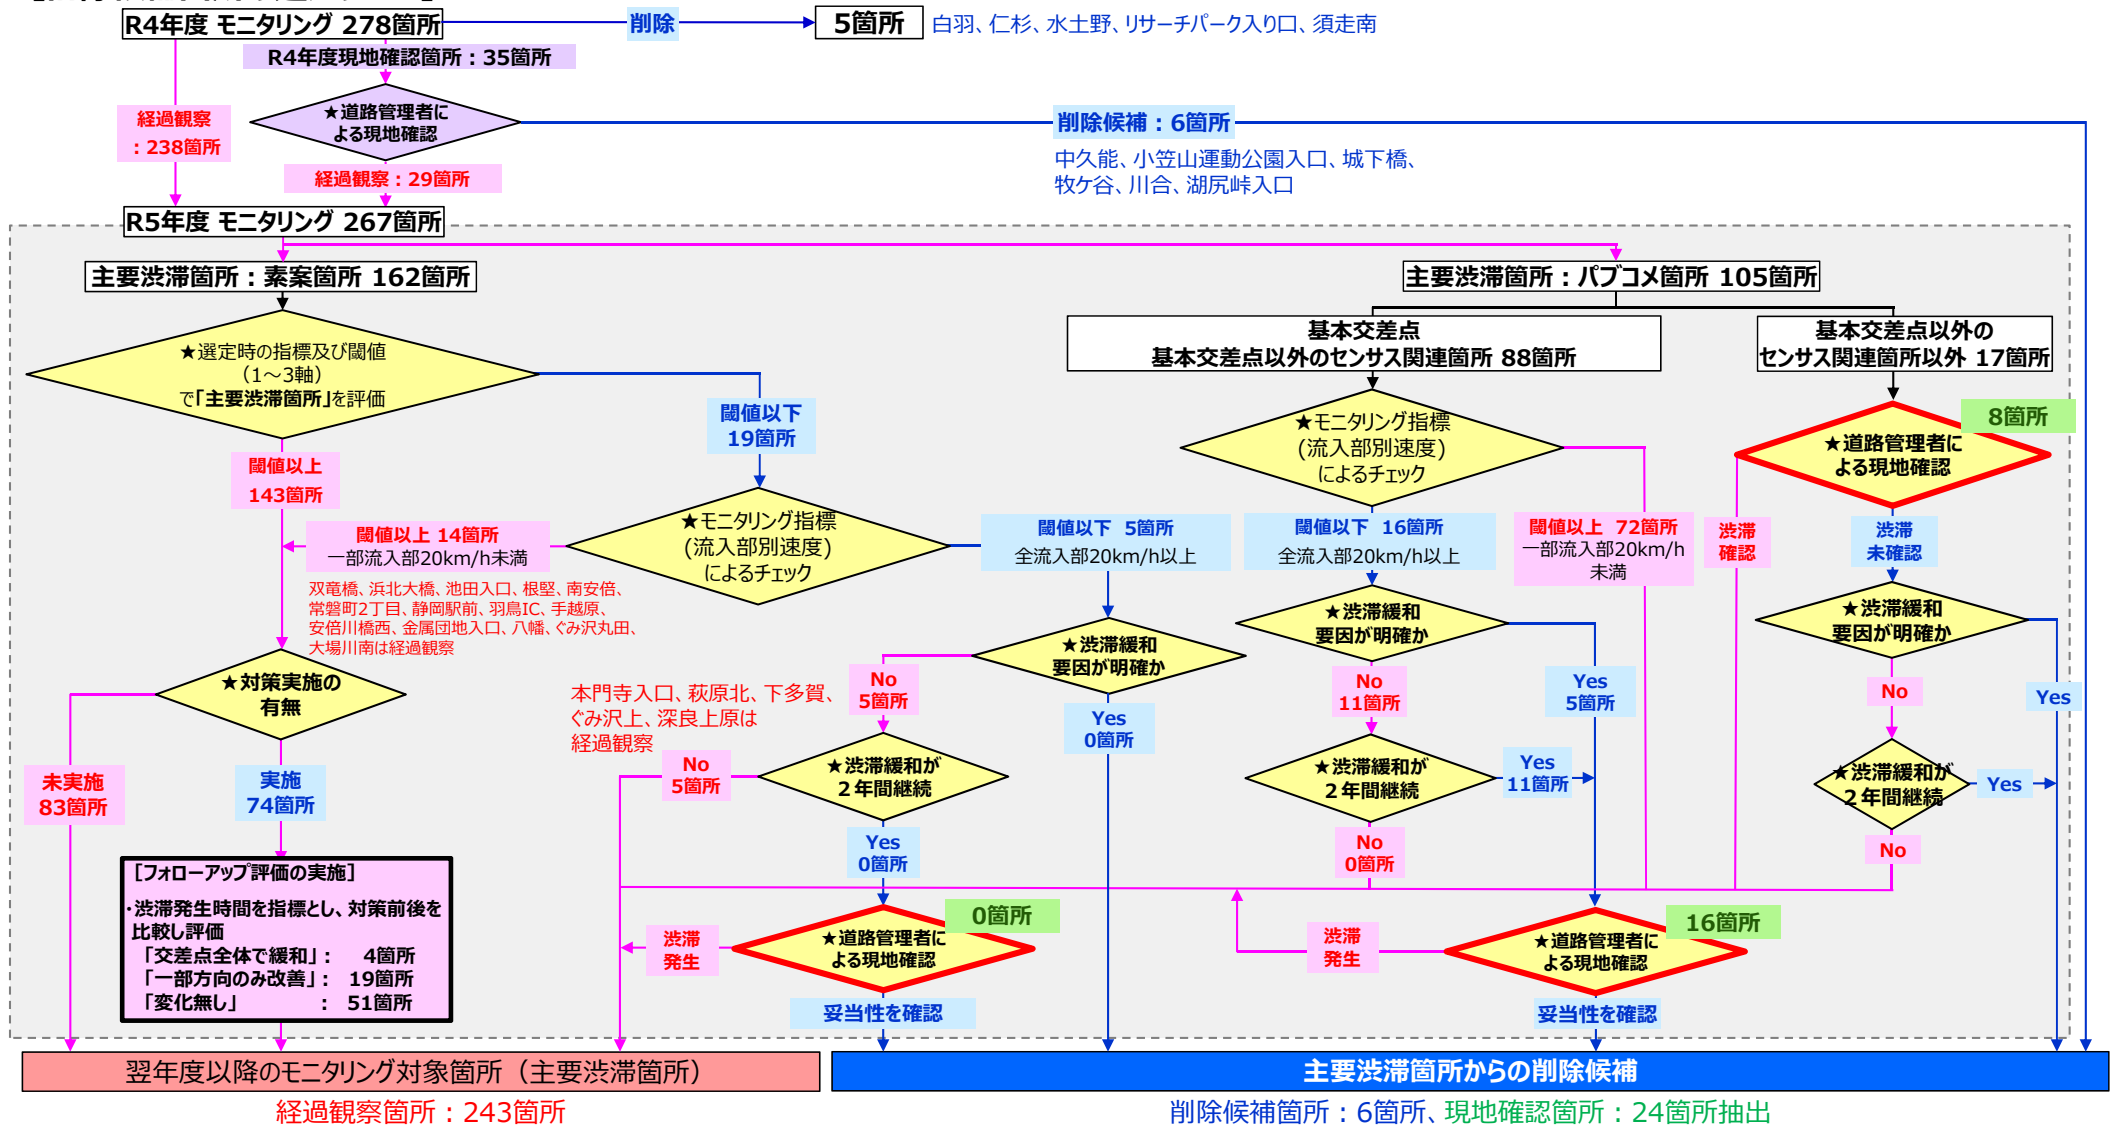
R4年度 モニタリング 278箇所
削除
5箇所 白羽、仁杉、水土野、リサーチパーク入り口、須走南
R4年度現地確認箇所：35箇所
経過観察：238箇所
★道路管理者による現地確認
削除候補：6箇所
中久能、小笠山運動公園入口、城下橋、牧ケ谷、川合、湖尻峠入口
経過観察：29箇所
R5年度 モニタリング 267箇所
主要渋滞箇所：素案箇所 162箇所
主要渋滞箇所：パブコメ箇所 105箇所
基本交差点
基本交差点以外のセンサス関連箇所 88箇所
基本交差点以外の
センサス関連箇所以外 17箇所
★選定時の指標及び閾値（1～3軸）で「主要渋滞箇所」を評価
閾値以下 19箇所
閾値以上 143箇所
★モニタリング指標（流入部別速度）によるチェック
8箇所
★道路管理者による現地確認
閾値以上 14箇所
一部流入部20km/h未満
★モニタリング指標（流入部別速度）によるチェック
閾値以下 5箇所
全流入部20km/h以上
閾値以下 16箇所
全流入部20km/h以上
閾値以上 72箇所
一部流入部20km/h未満
渋滞確認
渋滞未確認
双竜橋、浜北大橋、池田入口、根堅、南安倍、常磐町2丁目、静岡駅前、羽鳥IC、手越原、安倍川橋西、金属団地入口、八幡、ぐみ沢丸田、大場川南は経過観察
★渋滞緩和要因が明確か
★渋滞緩和要因が明確か
★渋滞緩和要因が明確か
★対策実施の有無
本門寺入口、萩原北、下多賀、ぐみ沢上、深良上原は経過観察
No 5箇所
Yes 0箇所
No 11箇所
Yes 5箇所
No
Yes
未実施 83箇所
実施 74箇所
No 5箇所
★渋滞緩和が2年間継続
★渋滞緩和が2年間継続
Yes 11箇所
★渋滞緩和が2年間継続
Yes
Yes 0箇所
No 0箇所
No
［フォローアップ評価の実施］
・渋滞発生時間を指標とし、対策前後を比較し評価
「交差点全体で緩和」：　4箇所
「一部方向のみ改善」：　19箇所
「変化無し」　　：　51箇所
0箇所
渋滞発生
★道路管理者による現地確認
16箇所
渋滞発生
★道路管理者による現地確認
妥当性を確認
妥当性を確認
翌年度以降のモニタリング対象箇所（主要渋滞箇所）
主要渋滞箇所からの削除候補
経過観察箇所：243箇所
削除候補箇所：6箇所、現地確認箇所：24箇所抽出